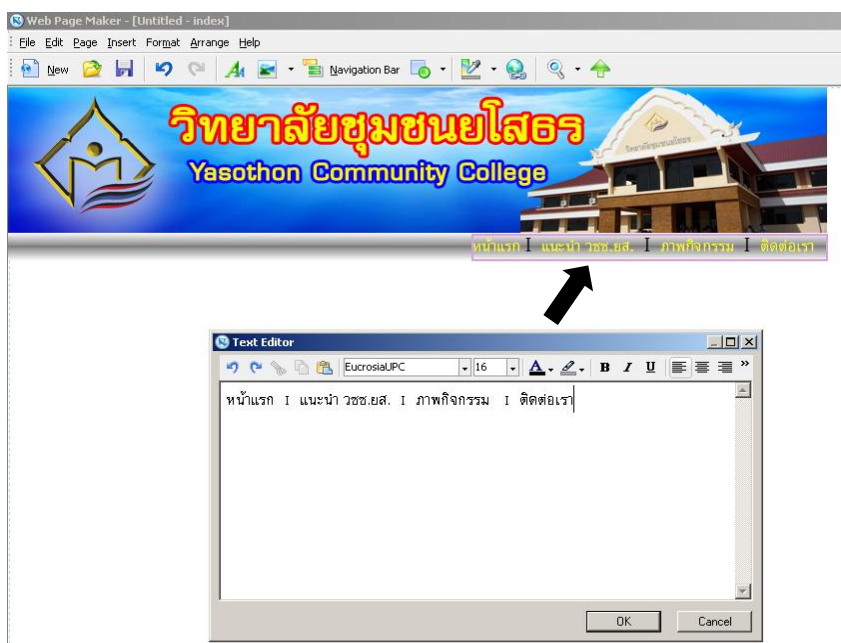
Web Page Maker - [Untitled - index]

File Edit Page Insert Format Arrange Help

New Navigation Bar

วิทยาลัยชุมชนยโสธร

Yasothon Community College

หน้าแรก I แนะนำ วชช.ยส. I ภาพกิจกรรม I ติดต่อเรา

Text Editor

EucrosiaUPC 16 B I U

หน้าแรก I แนะนำ วชช.ยส. I ภาพกิจกรรม I ติดต่อเรา

OK Cancel